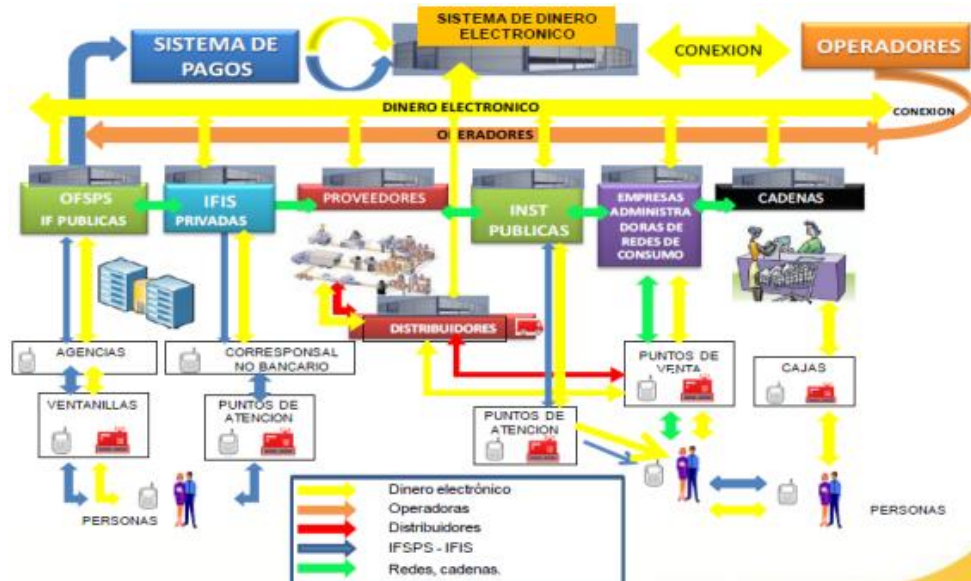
SISTEMA DE DINERO ELECTRONICO

SISTEMA DE PAGOS

CONEXION

OPERADORES

DINERO ELECTRONICO

CONEXION

OPERADORES

OFSPS IF PUBLICAS

IFIS PRIVADAS

PROVEEDORES

INST PUBLICAS

EMPRESAS ADMINISTRADORAS DE REDES DE CONSUMO

CADENAS

DISTRIBUIDORES

AGENCIAS

CORRESPONSAL NO BANCARIO

PUNTOS DE VENTA

CAJAS

VENTANILLAS

PUNTOS DE ATENCION

PUNTOS DE ATENCION

PERSONAS

PERSONAS

Dinero electrónico
Operadoras
Distribuidores
IFSPS - IFIS
Redes, cadenas.